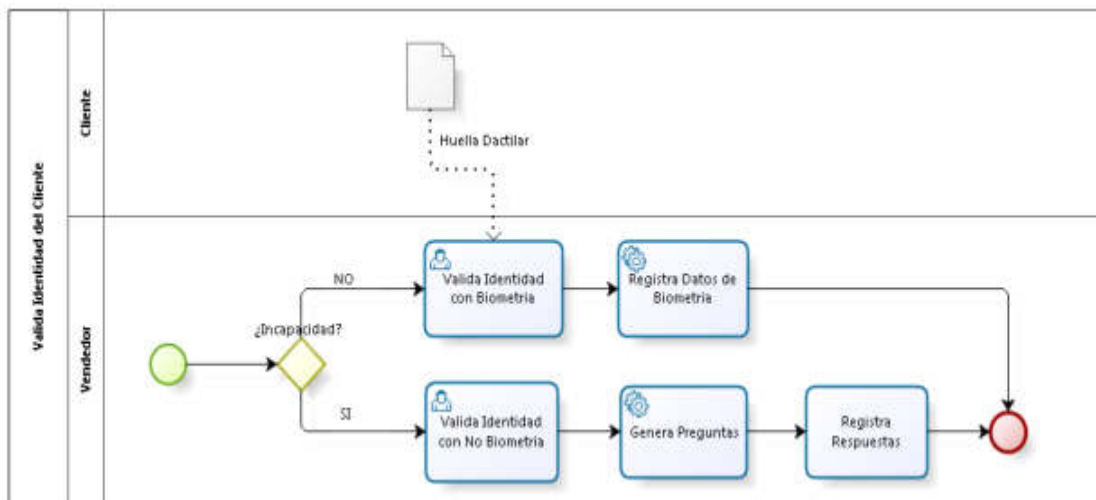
Valida Identidad del Cliente

Cliente

Huella Dactilar

Vendedor

¿Incapacidad?

NO

Valida Identidad con Biometria

Registra Datos de Biometria

SI

Valida Identidad con No Biometria

Genera Preguntas

Registra Respuestas